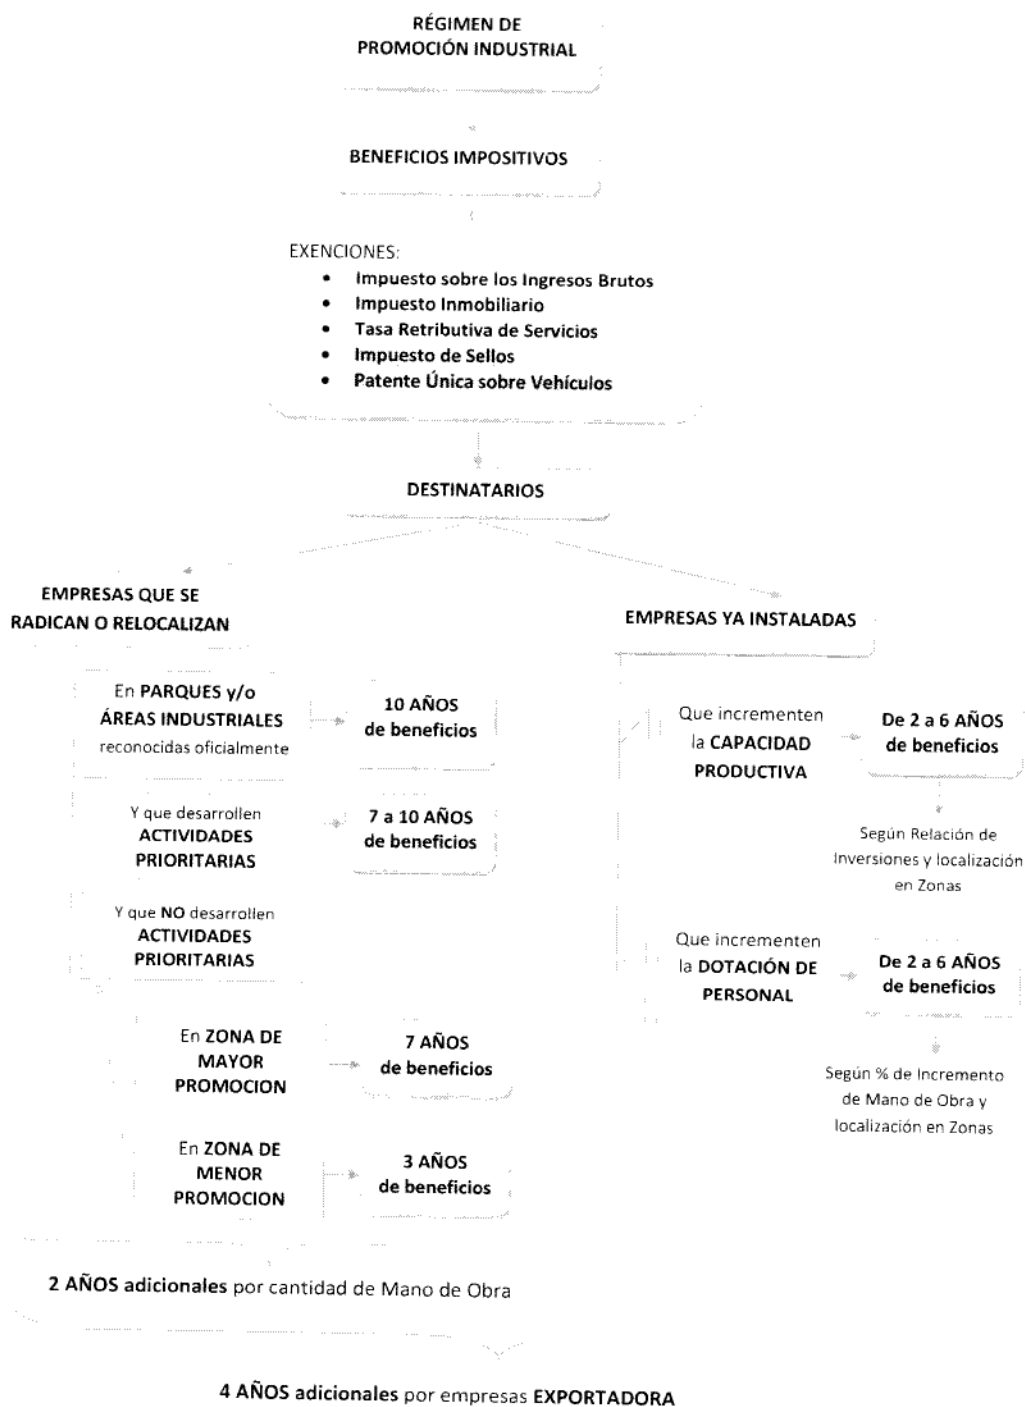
RÉGIMEN DE PROMOCIÓN INDUSTRIAL

BENEFICIOS IMPOSITIVOS

EXENCIONES:
- Impuesto sobre los Ingresos Brutos
- Impuesto Inmobiliario
- Tasa Retributiva de Servicios
- Impuesto de Sellos
- Patente Única sobre Vehículos

DESTINATARIOS

EMPRESAS QUE SE RADICAN O RELOCALIZAN

En PARQUES y/o ÁREAS INDUSTRIALES reconocidas oficialmente

10 AÑOS de beneficios

Y que desarrollen ACTIVIDADES PRIORITARIAS

7 a 10 AÑOS de beneficios

Y que NO desarrollen ACTIVIDADES PRIORITARIAS

En ZONA DE MAYOR PROMOCION

7 AÑOS de beneficios

En ZONA DE MENOR PROMOCION

3 AÑOS de beneficios

2 AÑOS adicionales por cantidad de Mano de Obra

4 AÑOS adicionales por empresas EXPORTADORA

EMPRESAS YA INSTALADAS

Que incrementen la CAPACIDAD PRODUCTIVA

De 2 a 6 AÑOS de beneficios

Según Relación de Inversiones y localización en Zonas

Que incrementen la DOTACIÓN DE PERSONAL

De 2 a 6 AÑOS de beneficios

Según % de Incremento de Mano de Obra y localización en Zonas